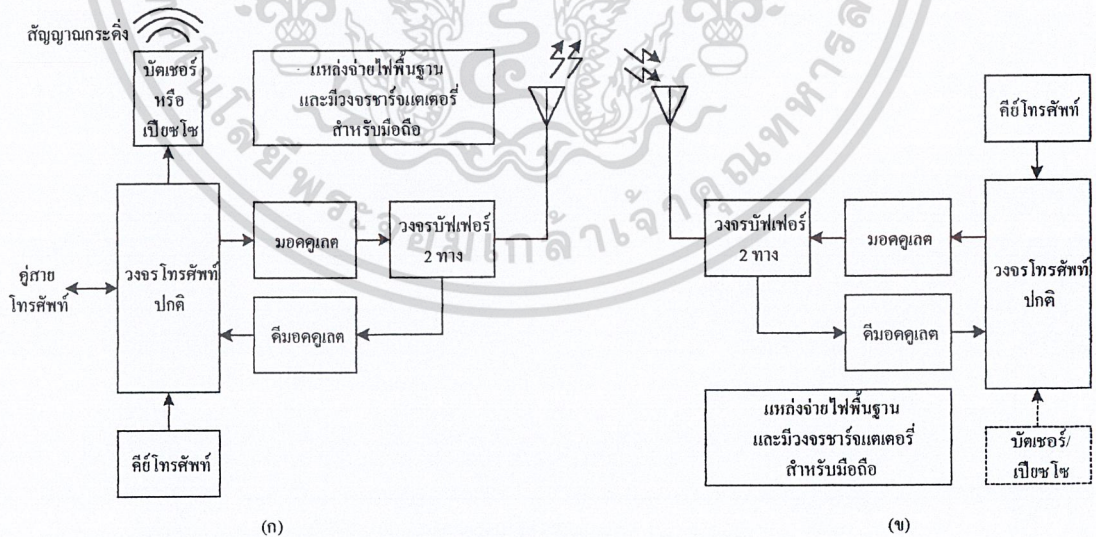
สัญญาณกระดิ่ง

บัซเซอร์ หรือ เปียซโซ

แหล่งจ่ายไฟพื้นฐาน และมีวงจรชาร์จแตเตอรี่ สำหรับมือถือ

คู่สาย โทรศัพท์

วงจรโทรศัพท์ ปกติ

มอดคูเลต

วงจรบัฟเฟอร์ 2 ทาง

ดีมอดคูเลต

คีย์โทรศัพท์

(ก)

คีย์โทรศัพท์

วงจรบัฟเฟอร์ 2 ทาง

มอดคูเลต

วงจรโทรศัพท์ ปกติ

ดีมอดคูเลต

แหล่งจ่ายไฟพื้นฐาน และมีวงจรชาร์จแตเตอรี่ สำหรับมือถือ

บัซเซอร์/ เปียซโซ

(ข)